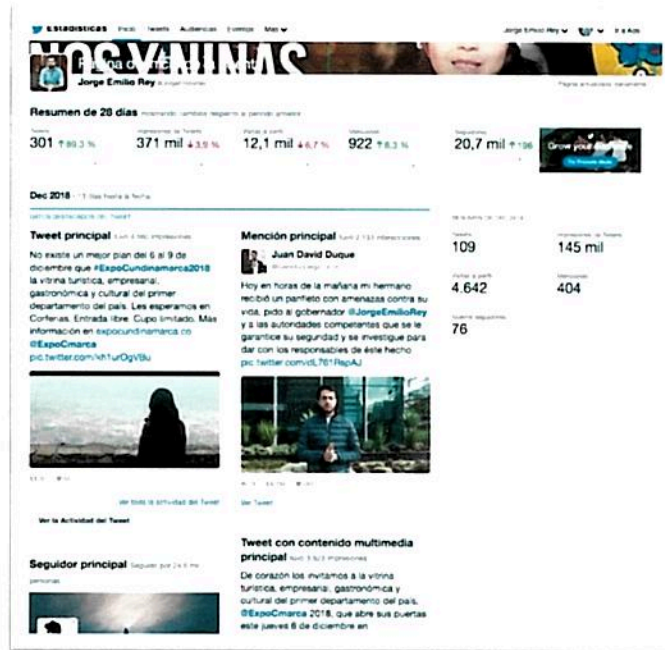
Estadísticas Inicio Tweets Audiencias Eventos Más

Jorge Emilio Rey

Resumen de 28 días

Tweets 301 ↑ 89,3 %
Impresiones de Tweets 371 mil ↓ 3,9 %
Visitas al perfil 12,1 mil ↓ 6,7 %
Menciones 922 ↑ 6,3 %
Seguidores 20,7 mil ↑ 196

Grow your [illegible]

Dec 2018 · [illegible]

Tweet principal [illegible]

No existe un mejor plan del 6 al 9 de diciembre que #ExpoCundinamarca2018 la vitrina turística, empresarial, gastronómica y cultural del primer departamento del país. Les esperamos en Corferias. Entrada libre. Cupo limitado. Más información en expocundinamarca.co @ExpoCmarca pic.twitter.com/xh1urOgVBu

Ver toda la actividad del Tweet

Ver la Actividad del Tweet

Seguidor principal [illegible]

Mención principal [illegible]

Juan David Duque

Hoy en horas de la mañana mi hermano recibió un panfleto con amenaza contra su vida, pido al gobernador @JorgeEmilioRey y a las autoridades competentes que se le garantice su seguridad y se investigue para dar con los responsables de éste hecho pic.twitter.com/dL761RspAJ

Ver Tweet

Tweet con contenido multimedia principal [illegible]

De corazón los invitamos a la vitrina turística, empresarial, gastronómica y cultural del primer departamento del país. @ExpoCmarca 2018, que abre sus puertas este jueves 6 de diciembre en

Tweets 109
Impresiones de Tweets 145 mil
Visitas al perfil 4.642
Menciones 404
Nuevos seguidores 76